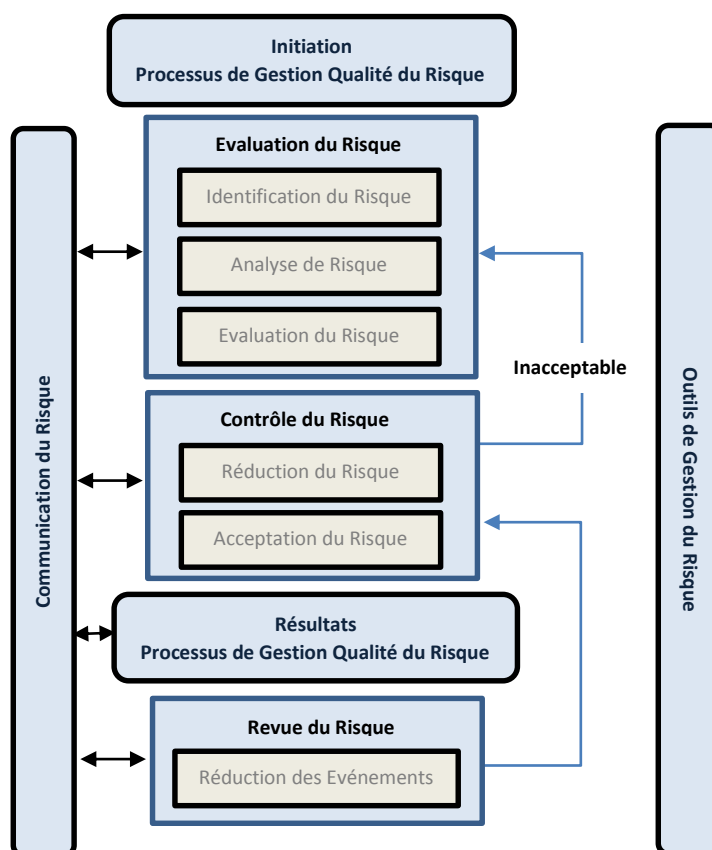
Initiation
Processus de Gestion Qualité du Risque

Communication du Risque

Evaluation du Risque
Identification du Risque
Analyse de Risque
Evaluation du Risque

Inacceptable

Contrôle du Risque
Réduction du Risque
Acceptation du Risque

Résultats
Processus de Gestion Qualité du Risque

Revue du Risque
Réduction des Evénements

Outils de Gestion du Risque